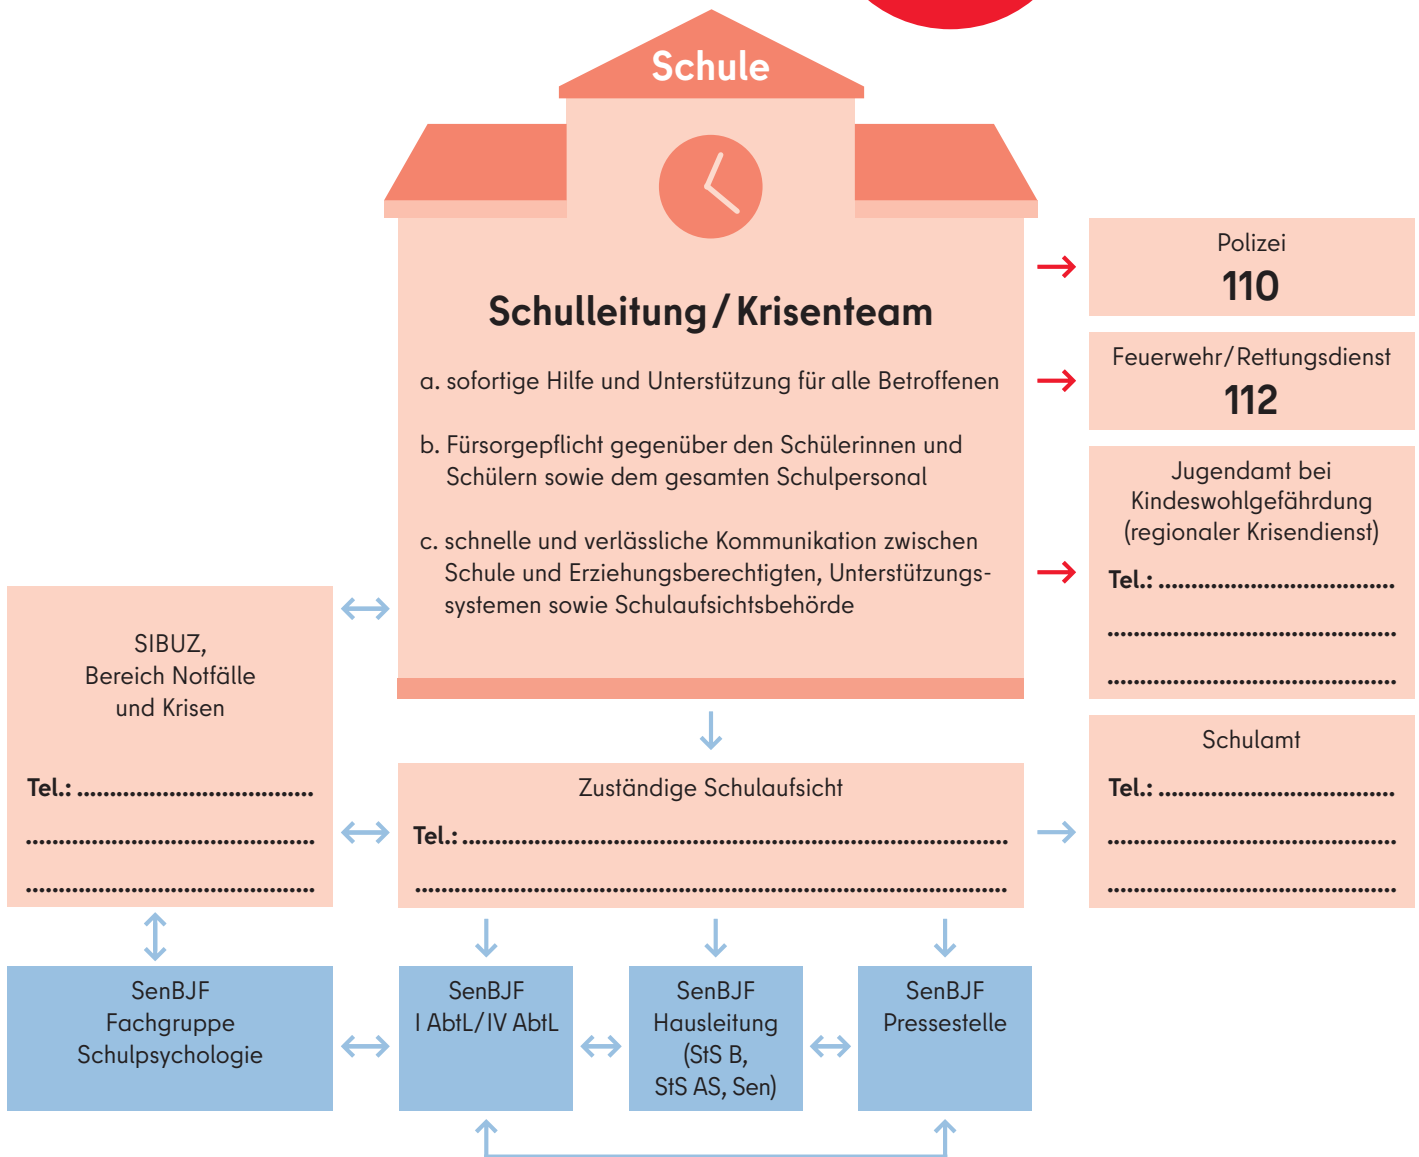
Schule

Schulleitung / Krisenteam

a. sofortige Hilfe und Unterstützung für alle Betroffenen

b. Fürsorgepflicht gegenüber den Schülerinnen und Schülern sowie dem gesamten Schulpersonal

c. schnelle und verlässliche Kommunikation zwischen Schule und Erziehungsberechtigten, Unterstützungssystemen sowie Schulaufsichtsbehörde

Polizei
110

Feuerwehr/Rettungsdienst
112

Jugendamt bei Kindeswohlgefährdung (regionaler Krisendienst)
Tel.: ..................................
..........................................
..........................................

SIBUZ, Bereich Notfälle und Krisen
Tel.: ..................................
..........................................
..........................................

Zuständige Schulaufsicht
Tel.: ..................................
..........................................

Schulamt
Tel.: ..................................
..........................................
..........................................

SenBJF Fachgruppe Schulpsychologie

SenBJF I AbtL/IV AbtL

SenBJF Hausleitung (StS B, StS AS, Sen)

SenBJF Pressestelle